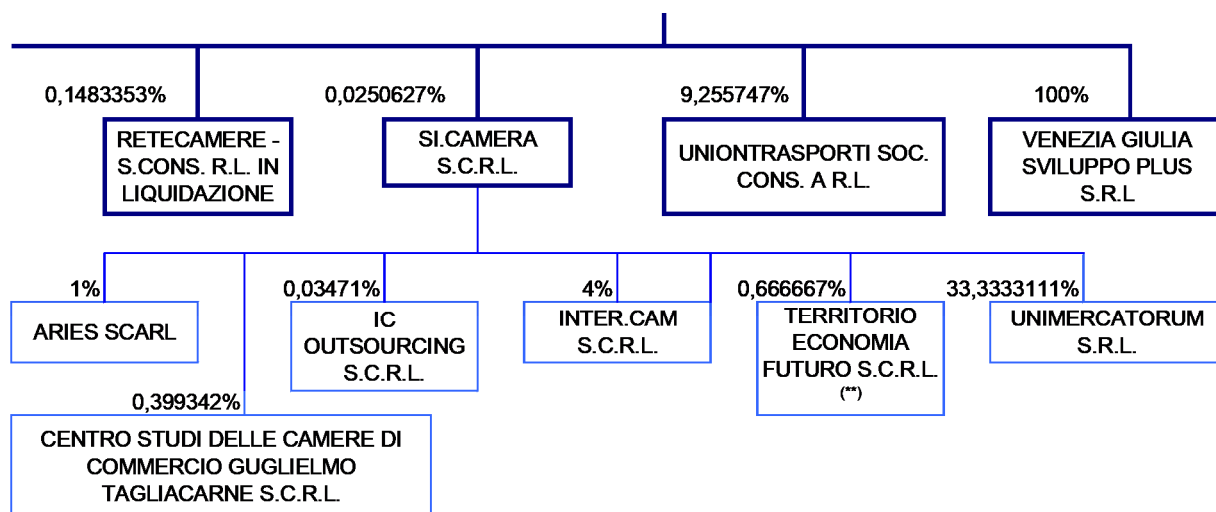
0,1483353%

RETECAMERE - S.CONS. R.L. IN LIQUIDAZIONE

0,0250627%

SI.CAMERA S.C.R.L.

9,255747%

UNIONTRASPORTI SOC. CONS. A R.L.

100%

VENEZIA GIULIA SVILUPPO PLUS S.R.L

1%

ARIES SCARL

0,03471%

IC OUTSOURCING S.C.R.L.

4%

INTER.CAM S.C.R.L.

0,666667%

TERRITORIO ECONOMIA FUTURO S.C.R.L. (**)

33,3333111%

UNIMERCATORUM S.R.L.

0,399342%

CENTRO STUDI DELLE CAMERE DI COMMERCIO GUGLIELMO TAGLIACARNE S.C.R.L.